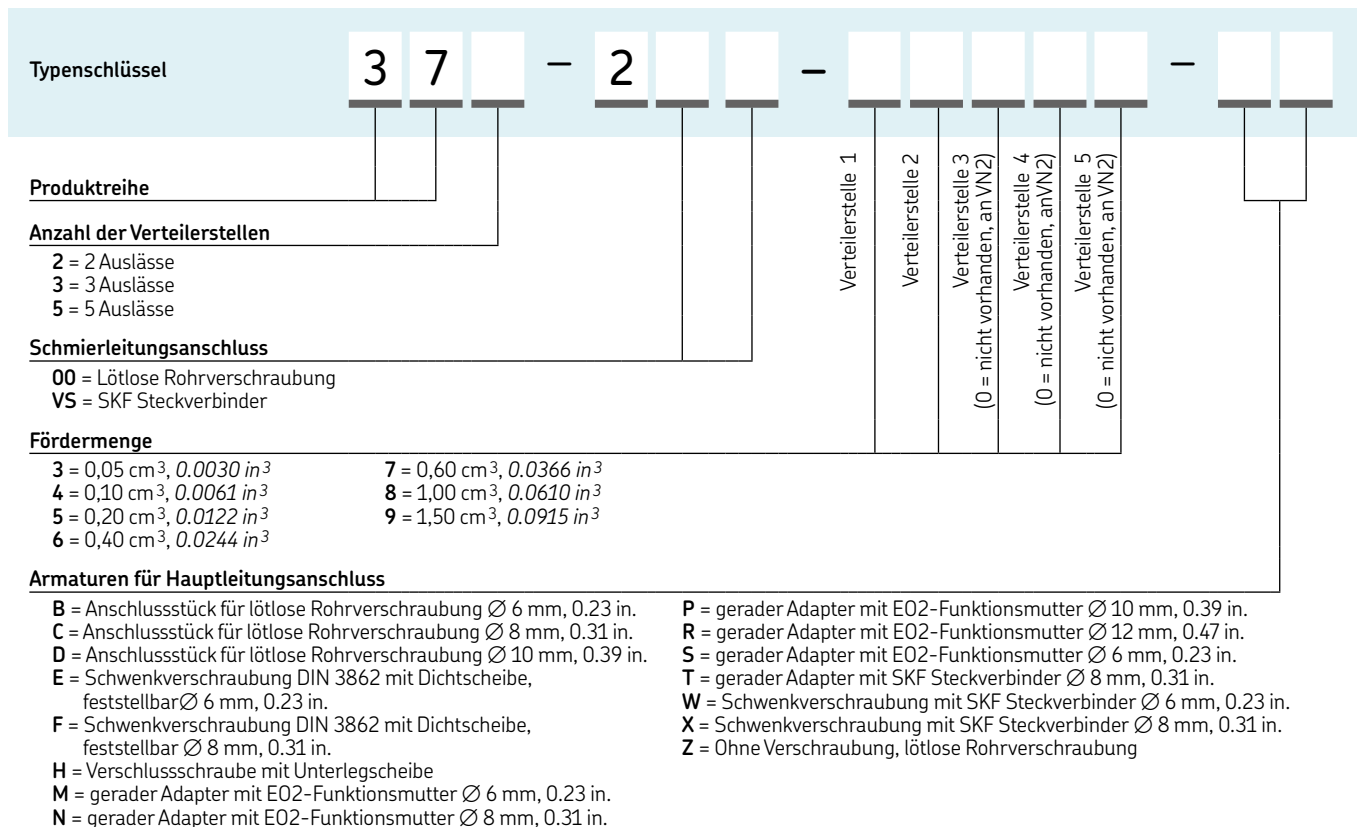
Typenschlüssel 3 7 _ – 2 _ _ – _ _ _ _ _ – _ _

Verteilerstelle 1
Verteilerstelle 2
Verteilerstelle 3 (0 = nicht vorhanden, an VN2)
Verteilerstelle 4 (0 = nicht vorhanden, anVN2)
Verteilerstelle 5 (0 = nicht vorhanden, an VN2)

Produktreihe

Anzahl der Verteilerstellen
2 = 2 Auslässe
3 = 3 Auslässe
5 = 5 Auslässe

Schmierleitungsanschluss
00 = Lötlose Rohrverschraubung
VS = SKF Steckverbinder

Fördermenge
3 = 0,05 cm$^3$, *0.0030 in$^3$*
4 = 0,10 cm$^3$, *0.0061 in$^3$*
5 = 0,20 cm$^3$, *0.0122 in$^3$*
6 = 0,40 cm$^3$, *0.0244 in$^3$*
7 = 0,60 cm$^3$, *0.0366 in$^3$*
8 = 1,00 cm$^3$, *0.0610 in$^3$*
9 = 1,50 cm$^3$, *0.0915 in$^3$*

Armaturen für Hauptleitungsanschluss
B = Anschlussstück für lötlose Rohrverschraubung ∅ 6 mm, 0.23 in.
C = Anschlussstück für lötlose Rohrverschraubung ∅ 8 mm, 0.31 in.
D = Anschlussstück für lötlose Rohrverschraubung ∅ 10 mm, 0.39 in.
E = Schwenkverschraubung DIN 3862 mit Dichtscheibe, feststellbar∅ 6 mm, 0.23 in.
F = Schwenkverschraubung DIN 3862 mit Dichtscheibe, feststellbar ∅ 8 mm, 0.31 in.
H = Verschlussschraube mit Unterlegscheibe
M = gerader Adapter mit E02-Funktionsmutter ∅ 6 mm, 0.23 in.
N = gerader Adapter mit E02-Funktionsmutter ∅ 8 mm, 0.31 in.
P = gerader Adapter mit E02-Funktionsmutter ∅ 10 mm, 0.39 in.
R = gerader Adapter mit E02-Funktionsmutter ∅ 12 mm, 0.47 in.
S = gerader Adapter mit E02-Funktionsmutter ∅ 6 mm, 0.23 in.
T = gerader Adapter mit SKF Steckverbinder ∅ 8 mm, 0.31 in.
W = Schwenkverschraubung mit SKF Steckverbinder ∅ 6 mm, 0.23 in.
X = Schwenkverschraubung mit SKF Steckverbinder ∅ 8 mm, 0.31 in.
Z = Ohne Verschraubung, lötlose Rohrverschraubung